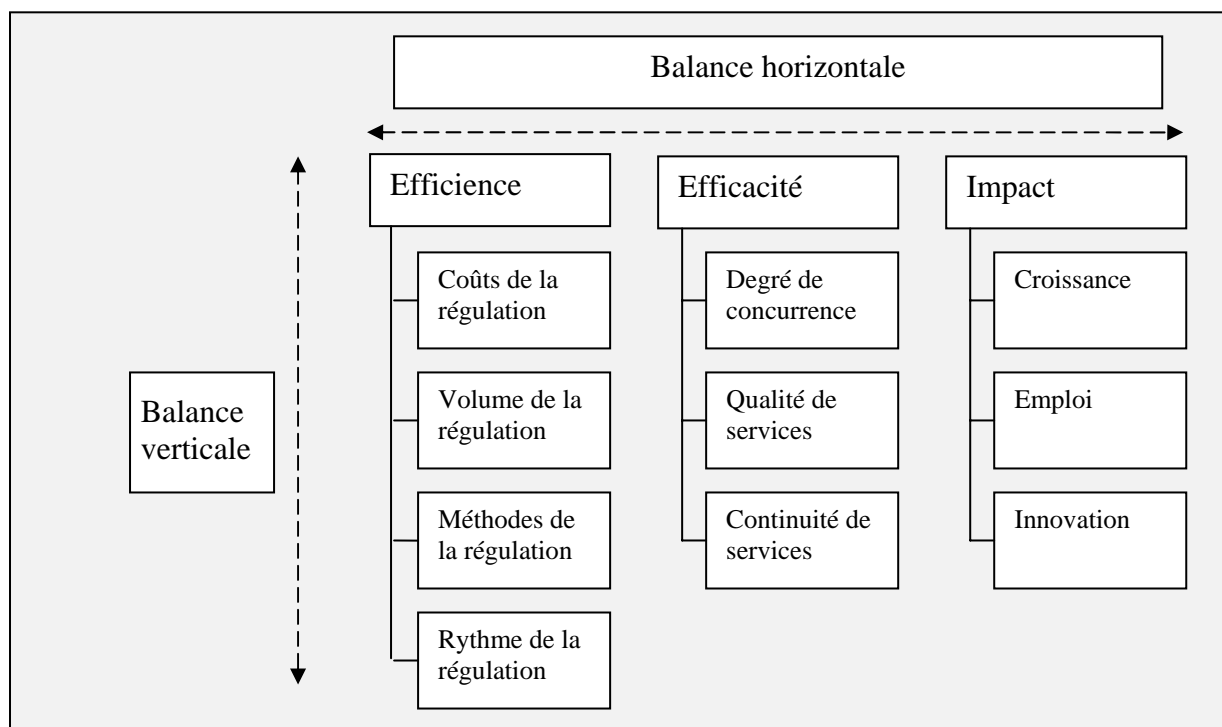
Balance horizontale

Balance verticale

Efficience

Coûts de la régulation

Volume de la régulation

Méthodes de la régulation

Rythme de la régulation

Efficacité

Degré de concurrence

Qualité de services

Continuité de services

Impact

Croissance

Emploi

Innovation